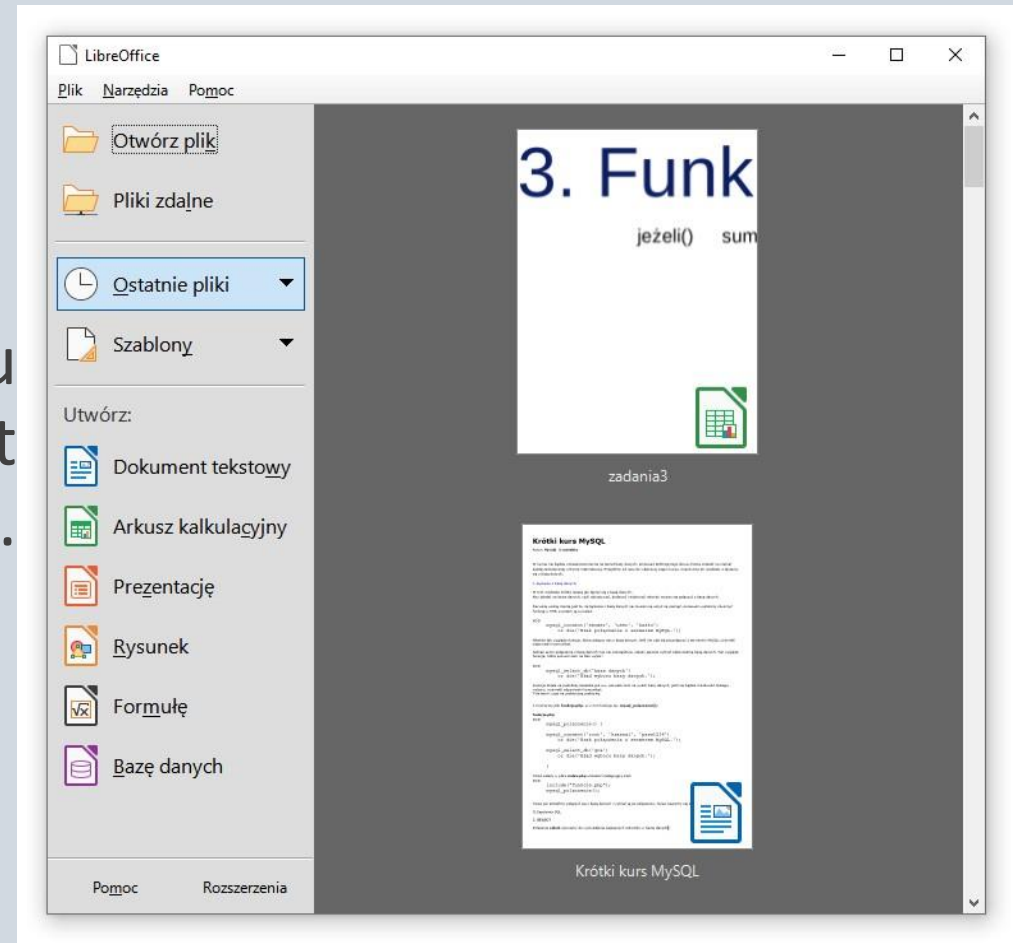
LibreOffice

Plik Narzędzia Pomoc

Otwórz plik

Pliki zdalne

Ostatnie pliki

Szablony

Utwórz:

Dokument tekstowy

Arkusz kalkulacyjny

Prezentację

Rysunek

Formułę

Bazę danych

Pomoc Rozszerzenia

3. Funk

jeżeli() sum

zadania3

Krótki kurs MySQL

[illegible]

Krótki kurs MySQL

u
t
.